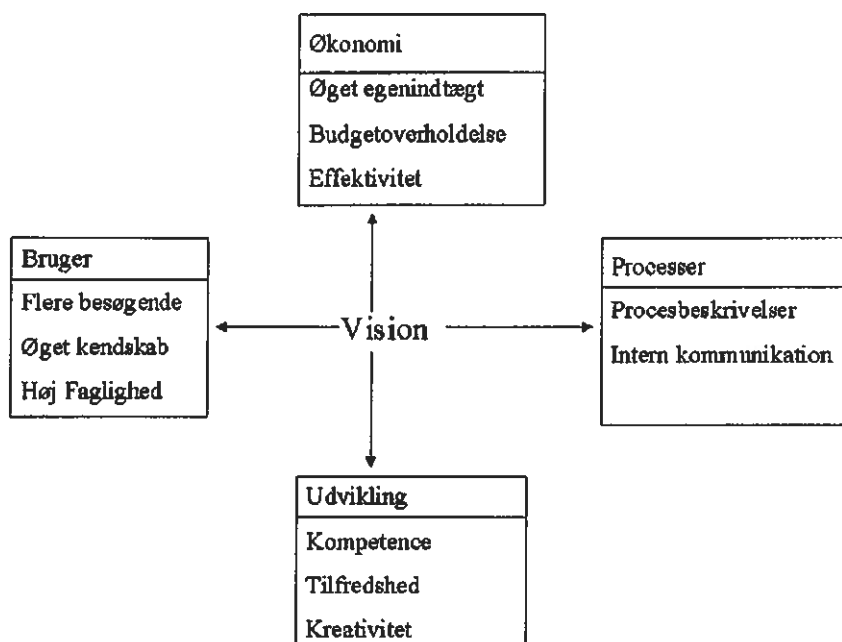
Økonomi

Øget egenindtægt

Budgetoverholdelse

Effektivitet

Bruger

Flere besøgende

Øget kendskab

Høj Faglighed

Vision

Processer

Procesbeskrivelser

Intern kommunikation

Udvikling

Kompetence

Tilfredshed

Kreativitet